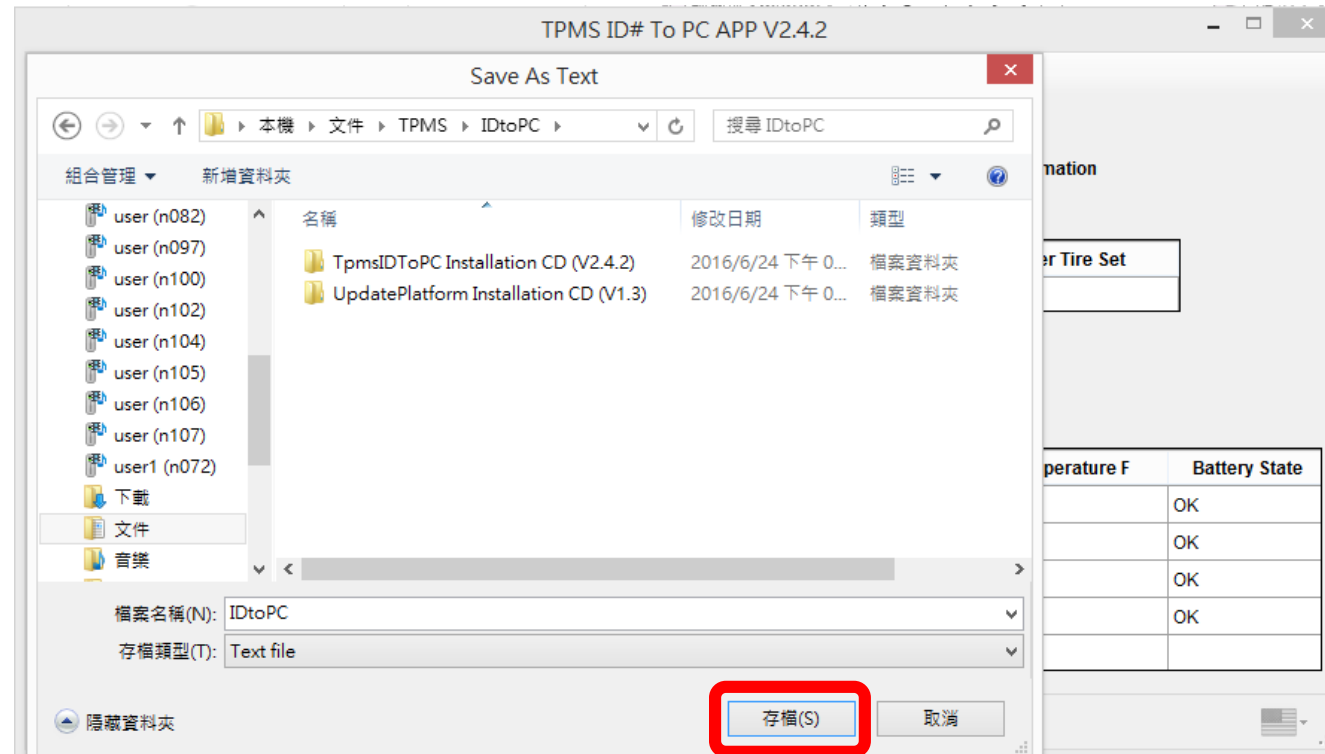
TPMS ID# To PC APP V2.4.2

Save As Text

本機 › 文件 › TPMS › IDtoPC ›

搜尋 IDtoPC

組合管理 ▾ 新增資料夾

user (n082)
user (n097)
user (n100)
user (n102)
user (n104)
user (n105)
user (n106)
user (n107)
user1 (n072)
下載
文件
音樂

| 名稱 | 修改日期 | 類型 |
|---|---|---|
| TpmsIDToPC Installation CD (V2.4.2) | 2016/6/24 下午 0... | 檔案資料夾 |
| UpdatePlatform Installation CD (V1.3) | 2016/6/24 下午 0... | 檔案資料夾 |

檔案名稱(N): IDtoPC
存檔類型(T): Text file

隱藏資料夾

存檔(S) 取消

mation

er Tire Set

| perature F | Battery State |
|---|---|
| | OK |
| | OK |
| | OK |
| | OK |
| | |